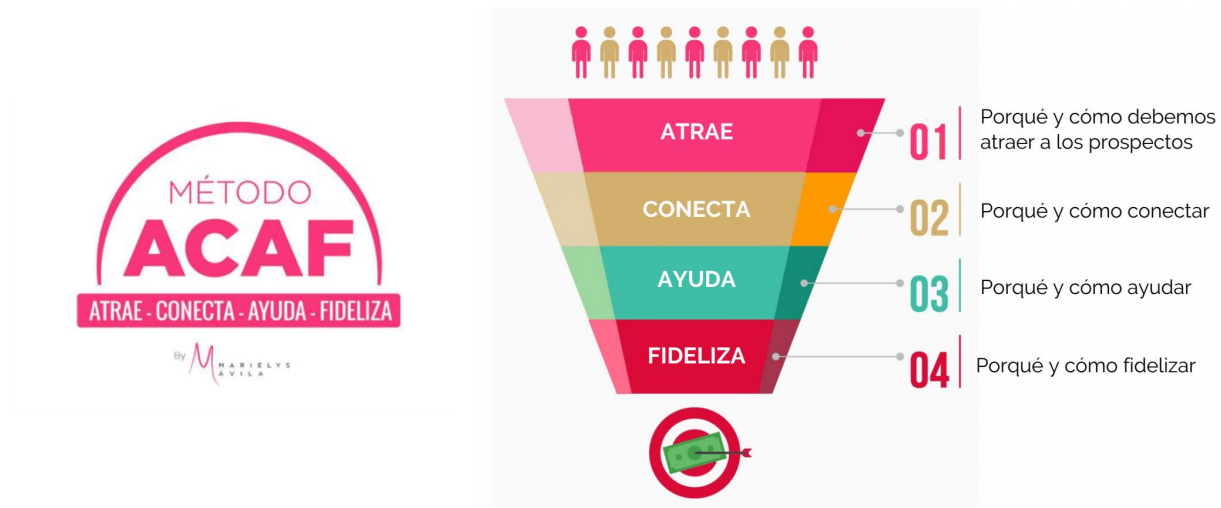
MÉTODO
ACAF
ATRAE - CONECTA - AYUDA - FIDELIZA
By M MARIELYS ÁVILA

ATRAE
01 Porqué y cómo debemos atraer a los prospectos

CONECTA
02 Porqué y cómo conectar

AYUDA
03 Porqué y cómo ayudar

FIDELIZA
04 Porqué y cómo fidelizar